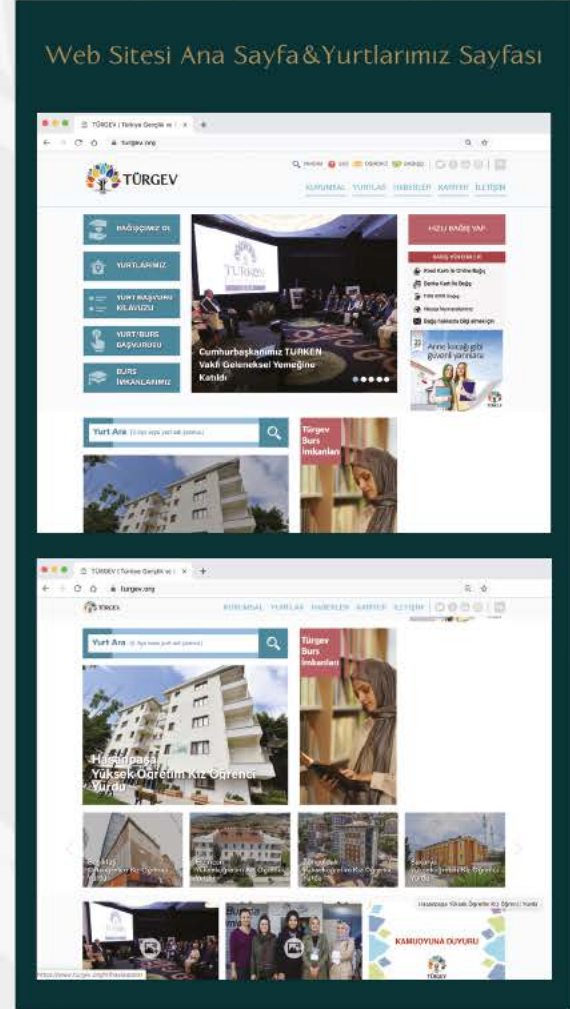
Web Sitesi Ana Sayfa&Yurtlarımız Sayfası

TÜRGEV | Türkiye Gençlik ve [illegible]

turgev.org

TÜRGEV

KURUMSAL YURTLAR HABERLER KARİYER İLETİŞİM

BAĞIŞÇIMIZ OL

YURTLARIMIZ

YURT BAŞVURU KILAVUZU

YURT/BURS BAŞVURUSU

BURS İMKANLARIMIZ

Cumhurbaşkanımız TÜRKEN Vakfı Geleneksel Yemeğine Katıldı

HIZLI BAĞIŞ YAP

BAĞIŞ YÖNTEMLERİ

Kredi Kartı ile Online Bağış

Banka Kartı ile Bağış

Havale/Eft

Bağış hakkında bilgi almak için

Anne kucağı gibi güvenli yarınlara

Yurt Ara

Türgev Burs İmkanları

TÜRGEV | Türkiye Gençlik ve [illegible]

turgev.org

TÜRGEV

KURUMSAL YURTLAR HABERLER KARİYER İLETİŞİM

Yurt Ara

Türgev Burs İmkanları

Hasanpaşa Yüksek Öğretim Kız Öğrenci Yurdu

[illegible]

Hasanpaşa Yüksek Öğretim Kız Öğrenci Yurdu

KAMUOYUNA DUYURU

TÜRGEV